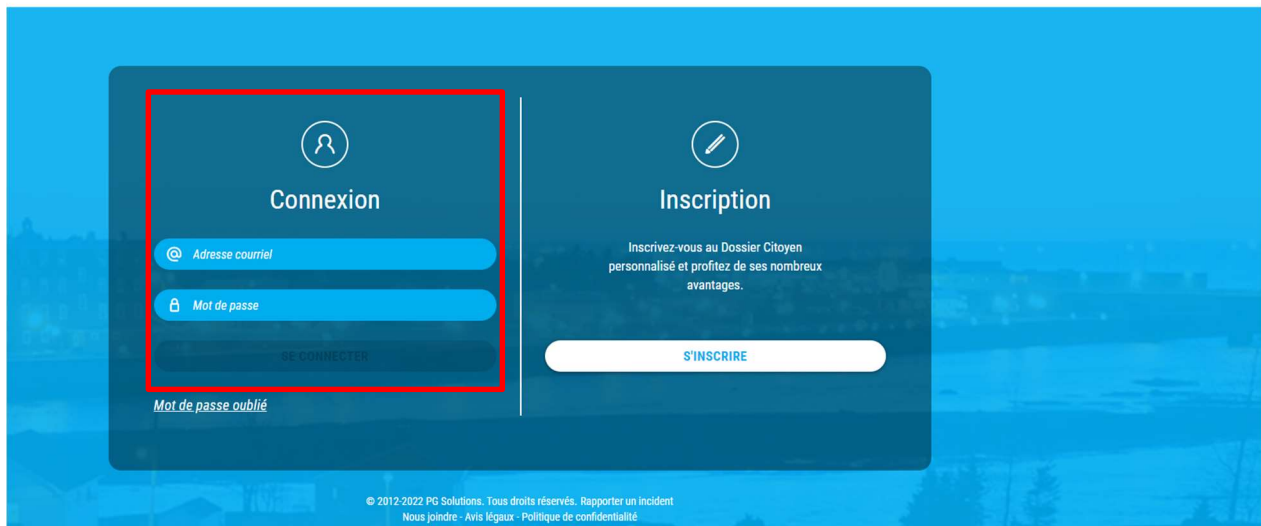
Connexion

Adresse courriel

Mot de passe

SE CONNECTER

Mot de passe oublié

Inscription

Inscrivez-vous au Dossier Citoyen personnalisé et profitez de ses nombreux avantages.

S'INSCRIRE

© 2012-2022 PG Solutions. Tous droits réservés. Rapporter un incident
Nous joindre - Avis légaux - Politique de confidentialité